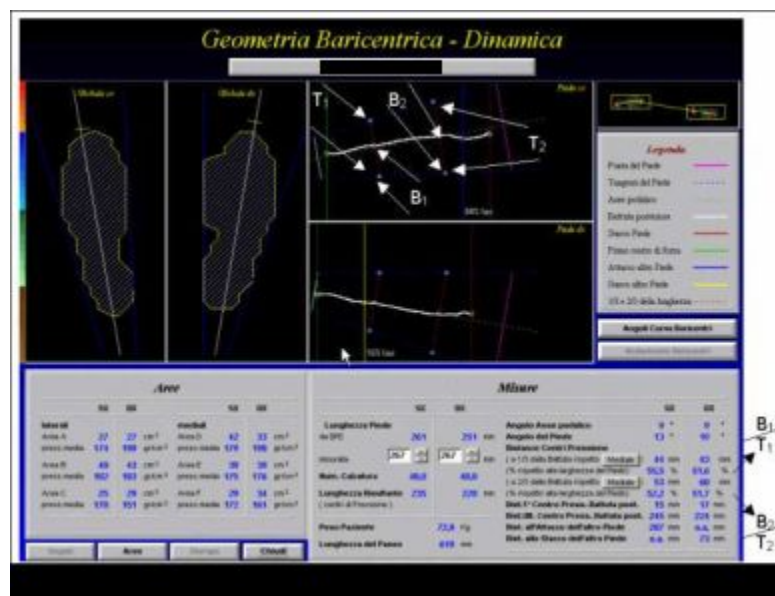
Geometria Baricentrica - Dinamica

Globale sx

Globale dx

Piede sx

T1

B2

T2

B1

Piede dx

Legenda

Punta del Piede

Tangenti del Piede

Asse podalico

Battuta posteriore

Distacco Piede

Primo contatto di Forza

Attacco altro Piede

Stacco altro Piede

1/3 e 2/3 della lunghezza

Angoli Curva Baricentro

Aree

SX DX SX DX

laterali mediali

Area A 27 27 cm² Area D 42 33 cm²

press media 174 190 gr/cm² press media 179 198 gr/cm²

Area B 49 43 cm² Area E 38 38 cm²

press media 167 183 gr/cm² press media 175 176 gr/cm²

Area C 25 29 cm² Area F 29 34 cm²

press media 170 151 gr/cm² press media 172 161 gr/cm²

Misure

SX DX

Lunghezza Piede

da DFC 261 251 mm

Misurata 267 267

Num. Calzatura 40,0 40,0

Lunghezza Risultante 235 228 mm

( centri di Pressione )

Peso Paziente 72,6 Kg

Lunghezza del Passo 618 mm

Angolo Asse podalico 9 ° 8 °

Angolo del Piede 13 ° 10 °

Distanze Centri Pressione

( a 1/3 della Battuta rispetto Mediale ) 44 mm 43 mm

(% rispetto alla larghezza del Piede) 55,5 % 51,6 %

( a 2/3 della Battuta rispetto Mediale ) 53 mm 60 mm

(% rispetto alla larghezza del Piede) 52,2 % 51,7 %

Dist.1° Centro Press.-Battuta post. 15 mm 17 mm

Dist.Ult. Centro Press.-Battuta post. 245 mm 224 mm

Dist. all'Attacco dell'altro Piede 267 mm n.a. mm

Dist. allo Stacco dell'altro Piede n.a. mm 73 mm

B1

T1

B2

T2

Angoli

Aree

Stampa

Chiudi